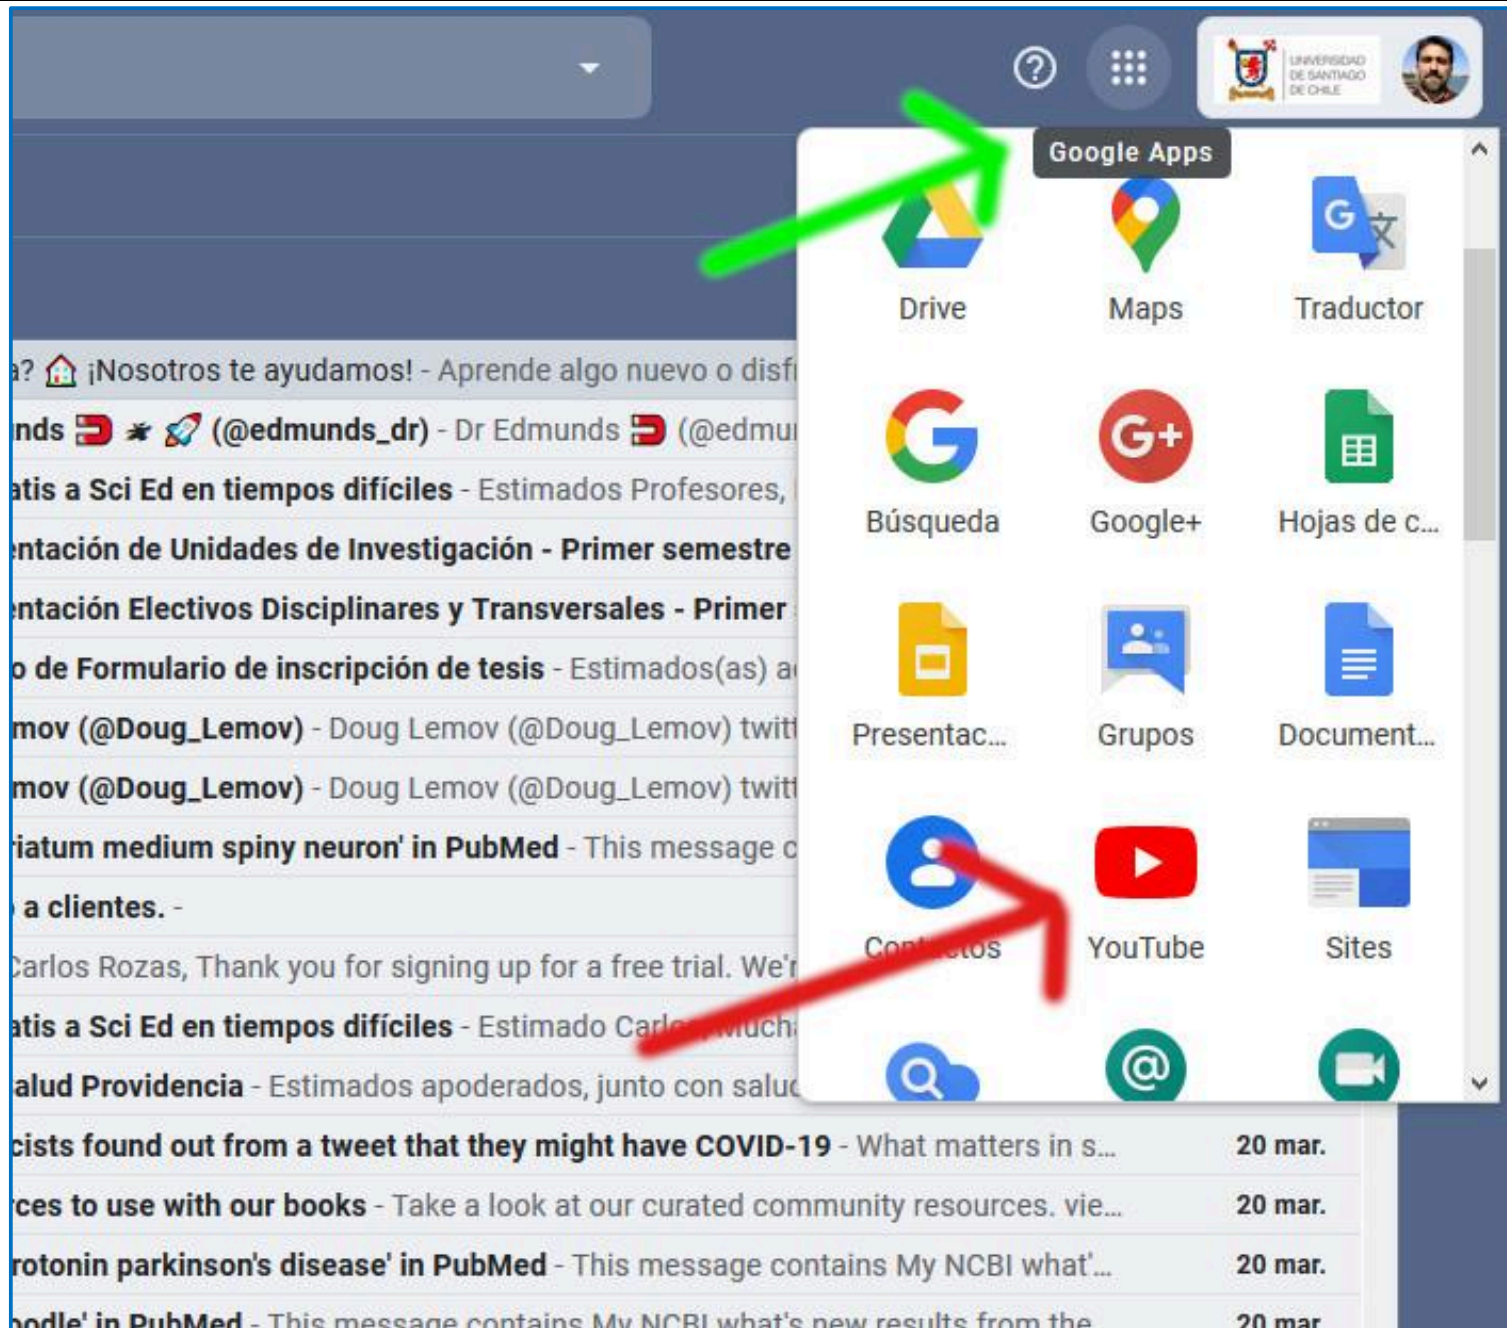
UNIVERSIDAD DE SANTIAGO DE CHILE

Google Apps

Drive
Maps
Traductor
Búsqueda
Google+
Hojas de c...
Presentac...
Grupos
Document...
Contactos
YouTube
Sites

a? ¡Nosotros te ayudamos! - Aprende algo nuevo o disf
nds (@edmunds_dr) - Dr Edmunds (@edmu
atis a Sci Ed en tiempos difíciles - Estimados Profesores,
ntación de Unidades de Investigación - Primer semestre
ntación Electivos Disciplinares y Transversales - Primer
o de Formulario de inscripción de tesis - Estimados(as) a
mov (@Doug_Lemov) - Doug Lemov (@Doug_Lemov) twit
mov (@Doug_Lemov) - Doug Lemov (@Doug_Lemov) twit
iatum medium spiny neuron' in PubMed - This message c
a clientes. -
Carlos Rozas, Thank you for signing up for a free trial. We'r
atis a Sci Ed en tiempos difíciles - Estimado Carlos, Much
alud Providencia - Estimados apoderados, junto con salu
cists found out from a tweet that they might have COVID-19 - What matters in s... 20 mar.
ces to use with our books - Take a look at our curated community resources. vie... 20 mar.
rotonin parkinson's disease' in PubMed - This message contains My NCBI what'... 20 mar.
oodle' in PubMed - This message contains My NCBI what's new results from the 20 mar.